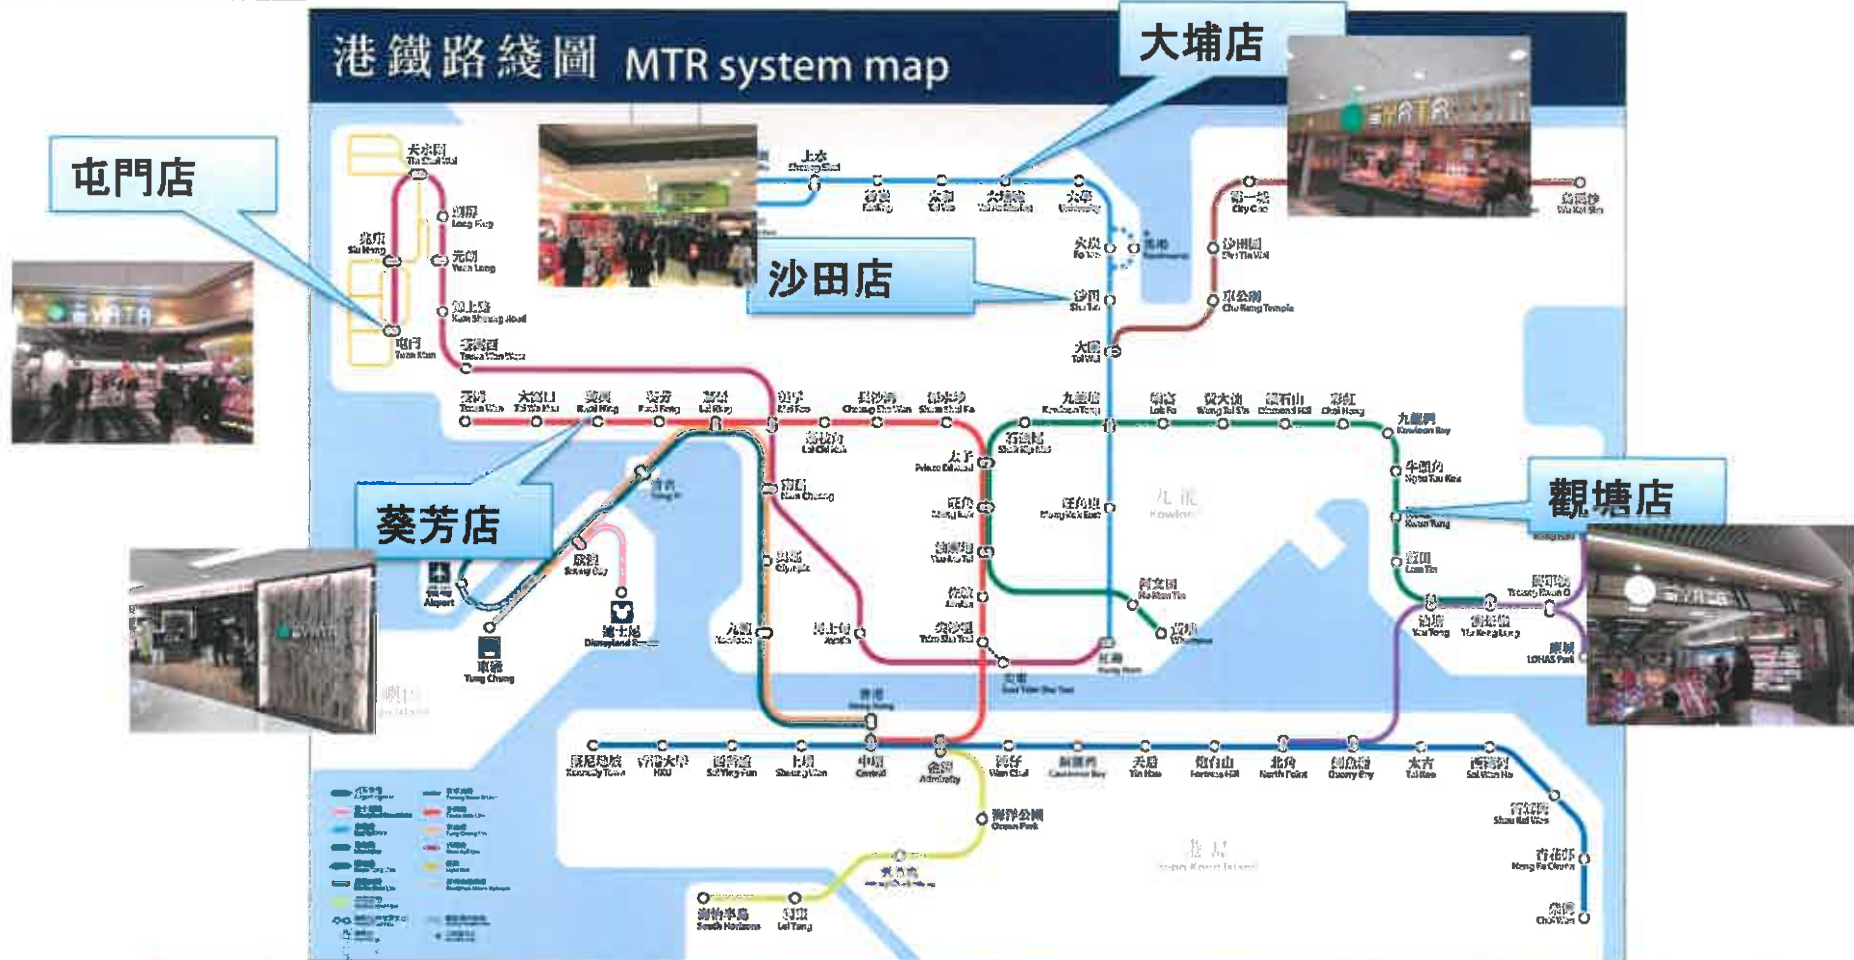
港鐵路綫圖 MTR system map

大埔店

屯門店

沙田店

葵芳店

觀塘店

上水 Sheung Shui
粉嶺 Fanling
太和 Tai Wo
大埔墟 Tai Po Market
大學 University
火炭 Fo Tan
馬場 Racecourse
沙田 Sha Tin
大圍 Tai Wai
第一城 City One
沙田圍 Sha Tin Wai
車公廟 Che Kung Temple
烏溪沙 Wu Kai Sha
天水圍 Tin Shui Wai
朗屏 Long Ping
元朗 Yuen Long
錦上路 Kam Sheung Road
兆康 Siu Hong
屯門 Tuen Mun
荃灣西 Tsuen Wan West
荃灣 Tsuen Wan
大窩口 Tai Wo Hau
葵興 Kwai Hing
葵芳 Kwai Fong
荔景 Lai King
美孚 Mei Foo
長沙灣 Cheung Sha Wan
深水埗 Sham Shui Po
荔枝角 Lai Chi Kok
九龍塘 Kowloon Tong
樂富 Lok Fu
黃大仙 Wong Tai Sin
鑽石山 Diamond Hill
彩虹 Choi Hung
九龍灣 Kowloon Bay
牛頭角 Ngau Tau Kok
觀塘 Kwun Tong
藍田 Lam Tin
石硤尾 Shek Kip Mei
太子 Prince Edward
旺角 Mong Kok
旺角東 Mong Kok East
油麻地 Yau Ma Tei
佐敦 Jordan
尖沙咀 Tsim Sha Tsui
尖東 East Tsim Sha Tsui
何文田 Ho Man Tin
黃埔 Whampoa
紅磡 Hung Hom
南昌 Nam Cheong
奧運 Olympic
九龍 Kowloon
柯士甸 Austin
青衣 Tsing Yi
欣澳 Sunny Bay
迪士尼 Disneyland Resort
機場 Airport
東涌 Tung Chung
九龍 Kowloon
調景嶺 Tiu Keng Leng
將軍澳 Tseung Kwan O
油塘 Yau Tong
康城 LOHAS Park
香港 Hong Kong
堅尼地城 Kennedy Town
香港大學 HKU
西營盤 Sai Ying Pun
上環 Sheung Wan
中環 Central
金鐘 Admiralty
灣仔 Wan Chai
銅鑼灣 Causeway Bay
天后 Tin Hau
炮台山 Fortress Hill
北角 North Point
鰂魚涌 Quarry Bay
太古 Tai Koo
西灣河 Sai Wan Ho
筲箕灣 Shau Kei Wan
杏花邨 Heng Fa Chuen
柴灣 Chai Wan
海洋公園 Ocean Park
黃竹坑 Wong Chuk Hang
海怡半島 South Horizons
利東 Lei Tung
香港 Hong Kong Island